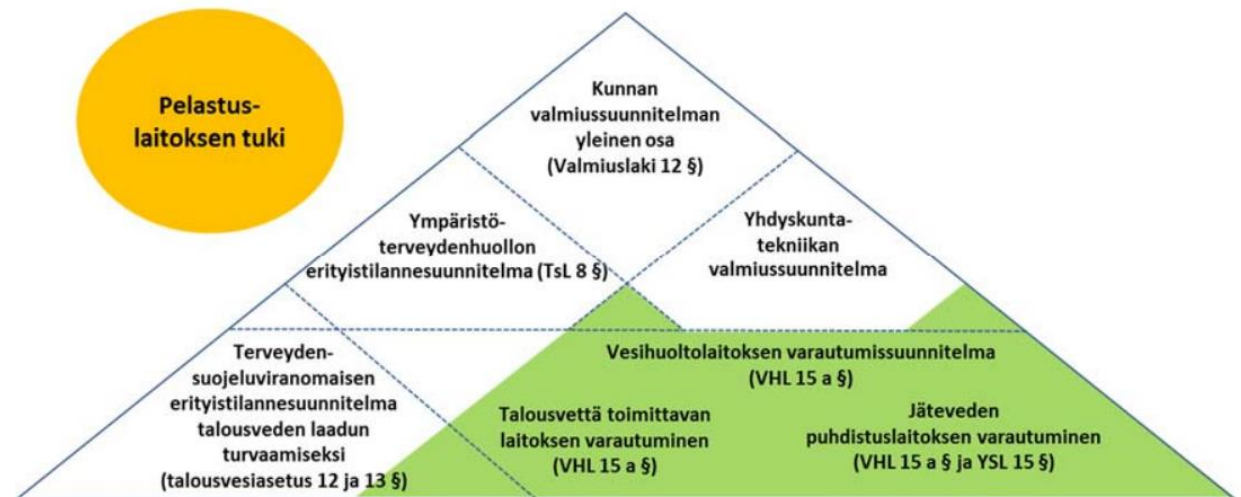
Pelastuslaitoksen tuki

Kunnan valmiussuunnitelman yleinen osa (Valmiuslaki 12 §)

Ympäristöterveydenhuollon erityistilannesuunnitelma (TsL 8 §)

Yhdyskuntatekniikan valmiussuunnitelma

Terveydensuojeluviranomaisen erityistilannesuunnitelma talousveden laadun turvaamiseksi (talousvesiasetus 12 ja 13 §)

Vesihuoltolaitoksen varautumissuunnitelma (VHL 15 a §)

Talousvettä toimittavan laitoksen varautuminen (VHL 15 a §)

Jäteveden puhdistuslaitoksen varautuminen (VHL 15 a § ja YSL 15 §)